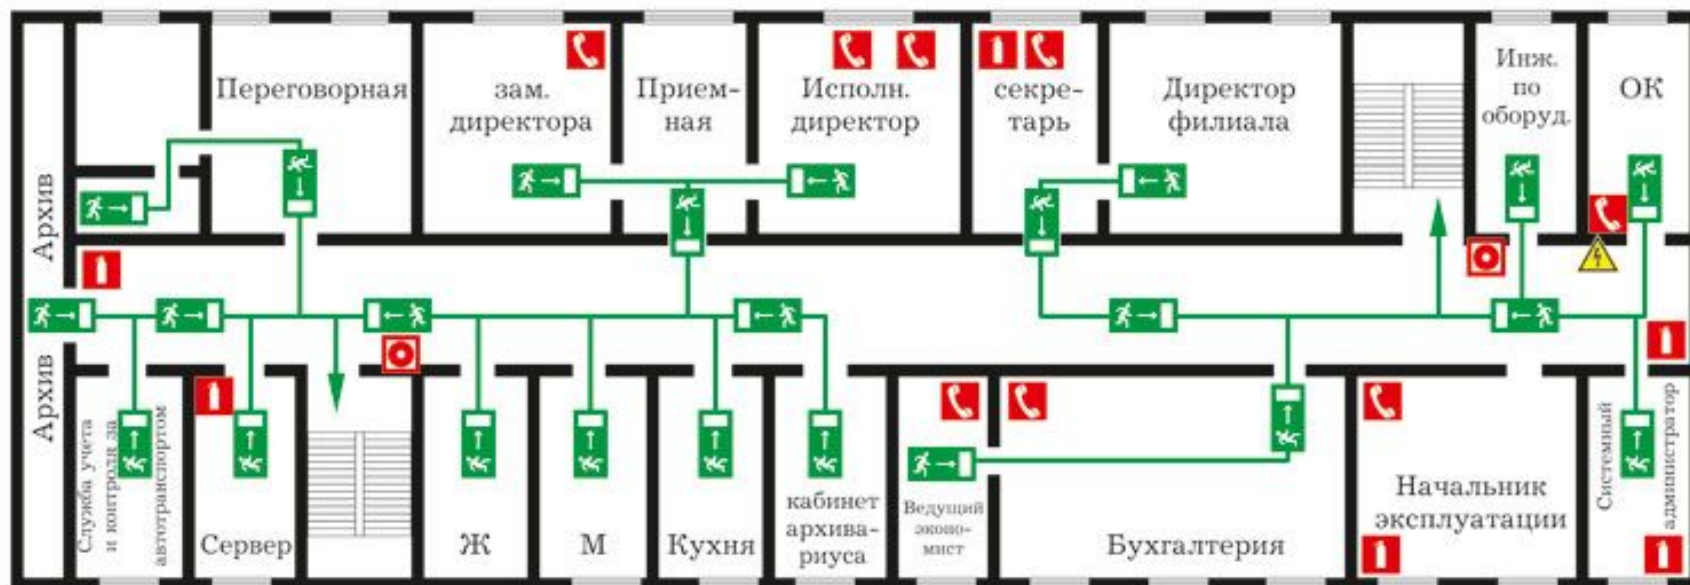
Архив

Переговорная

зам. директора

Приемная

Исполн. директор

секретарь

Директор филиала

Инж. по оборуд.

ОК

Архив

Служба учета и контроля за автотранспортом

Сервер

Ж

М

Кухня

кабинет архивариуса

Ведущий экономист

Бухгалтерия

Начальник эксплуатации

Системный администратор